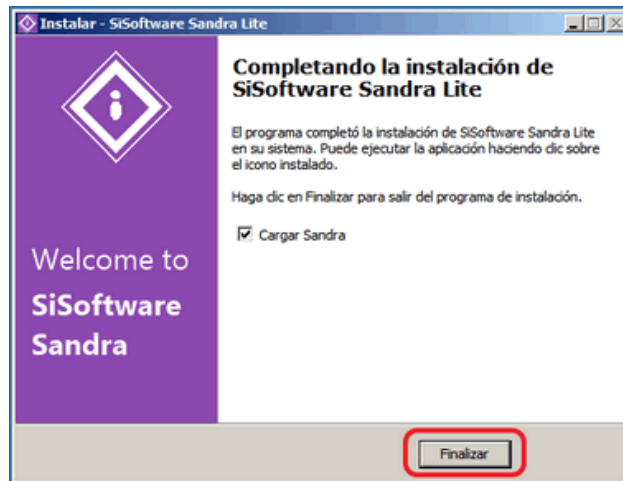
Instalar - SiSoftware Sandra Lite

Welcome to
SiSoftware
Sandra

Completando la instalación de SiSoftware Sandra Lite

El programa completó la instalación de SiSoftware Sandra Lite en su sistema. Puede ejecutar la aplicación haciendo clic sobre el icono instalado.

Haga clic en Finalizar para salir del programa de instalación.

Cargar Sandra

Finalizar